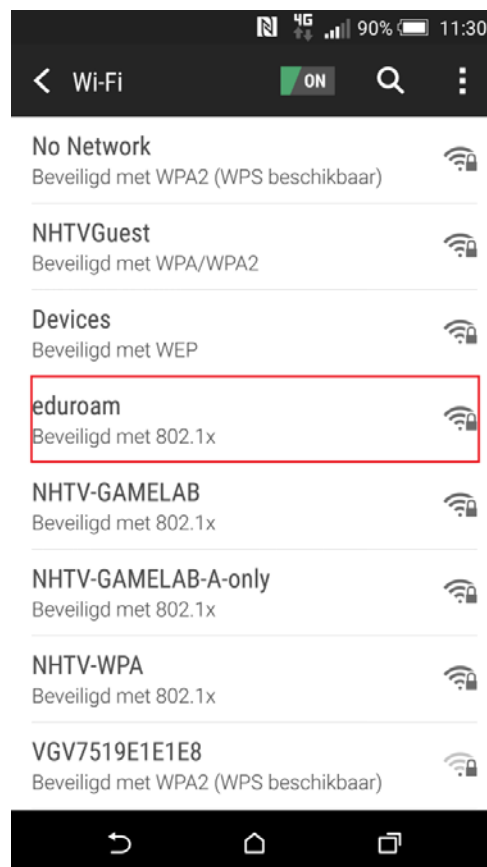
4G 90% 11:30

Wi-Fi ON

No Network
Beveiligd met WPA2 (WPS beschikbaar)

NHTVGuest
Beveiligd met WPA/WPA2

Devices
Beveiligd met WEP

eduroam
Beveiligd met 802.1x

NHTV-GAMELAB
Beveiligd met 802.1x

NHTV-GAMELAB-A-only
Beveiligd met 802.1x

NHTV-WPA
Beveiligd met 802.1x

VGV7519E1E1E8
Beveiligd met WPA2 (WPS beschikbaar)